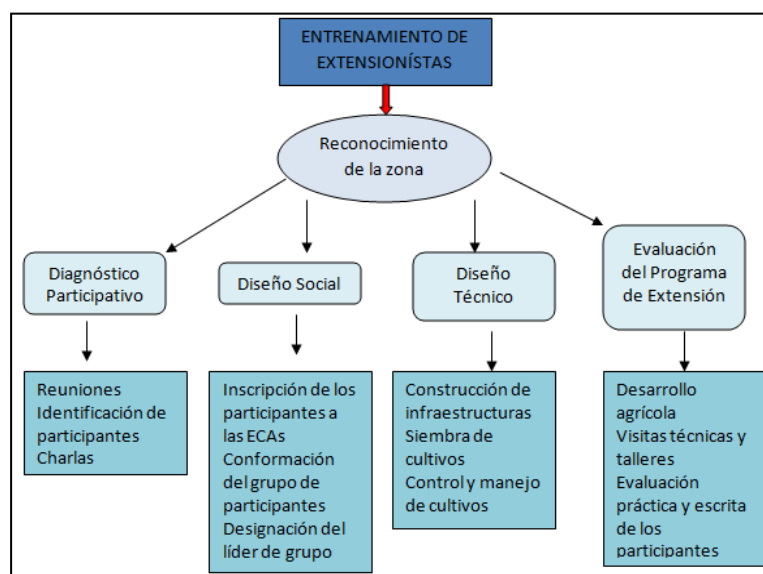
ENTRENAMIENTO DE EXTENSIONÍSTAS

Reconocimiento de la zona

Diagnóstico Participativo

Reuniones
Identificación de participantes
Charlas

Diseño Social

Inscripción de los participantes a las ECAs
Conformación del grupo de participantes
Designación del líder de grupo

Diseño Técnico

Construcción de infraestructuras
Siembra de cultivos
Control y manejo de cultivos

Evaluación del Programa de Extensión

Desarrollo agrícola
Visitas técnicas y talleres
Evaluación práctica y escrita de los participantes